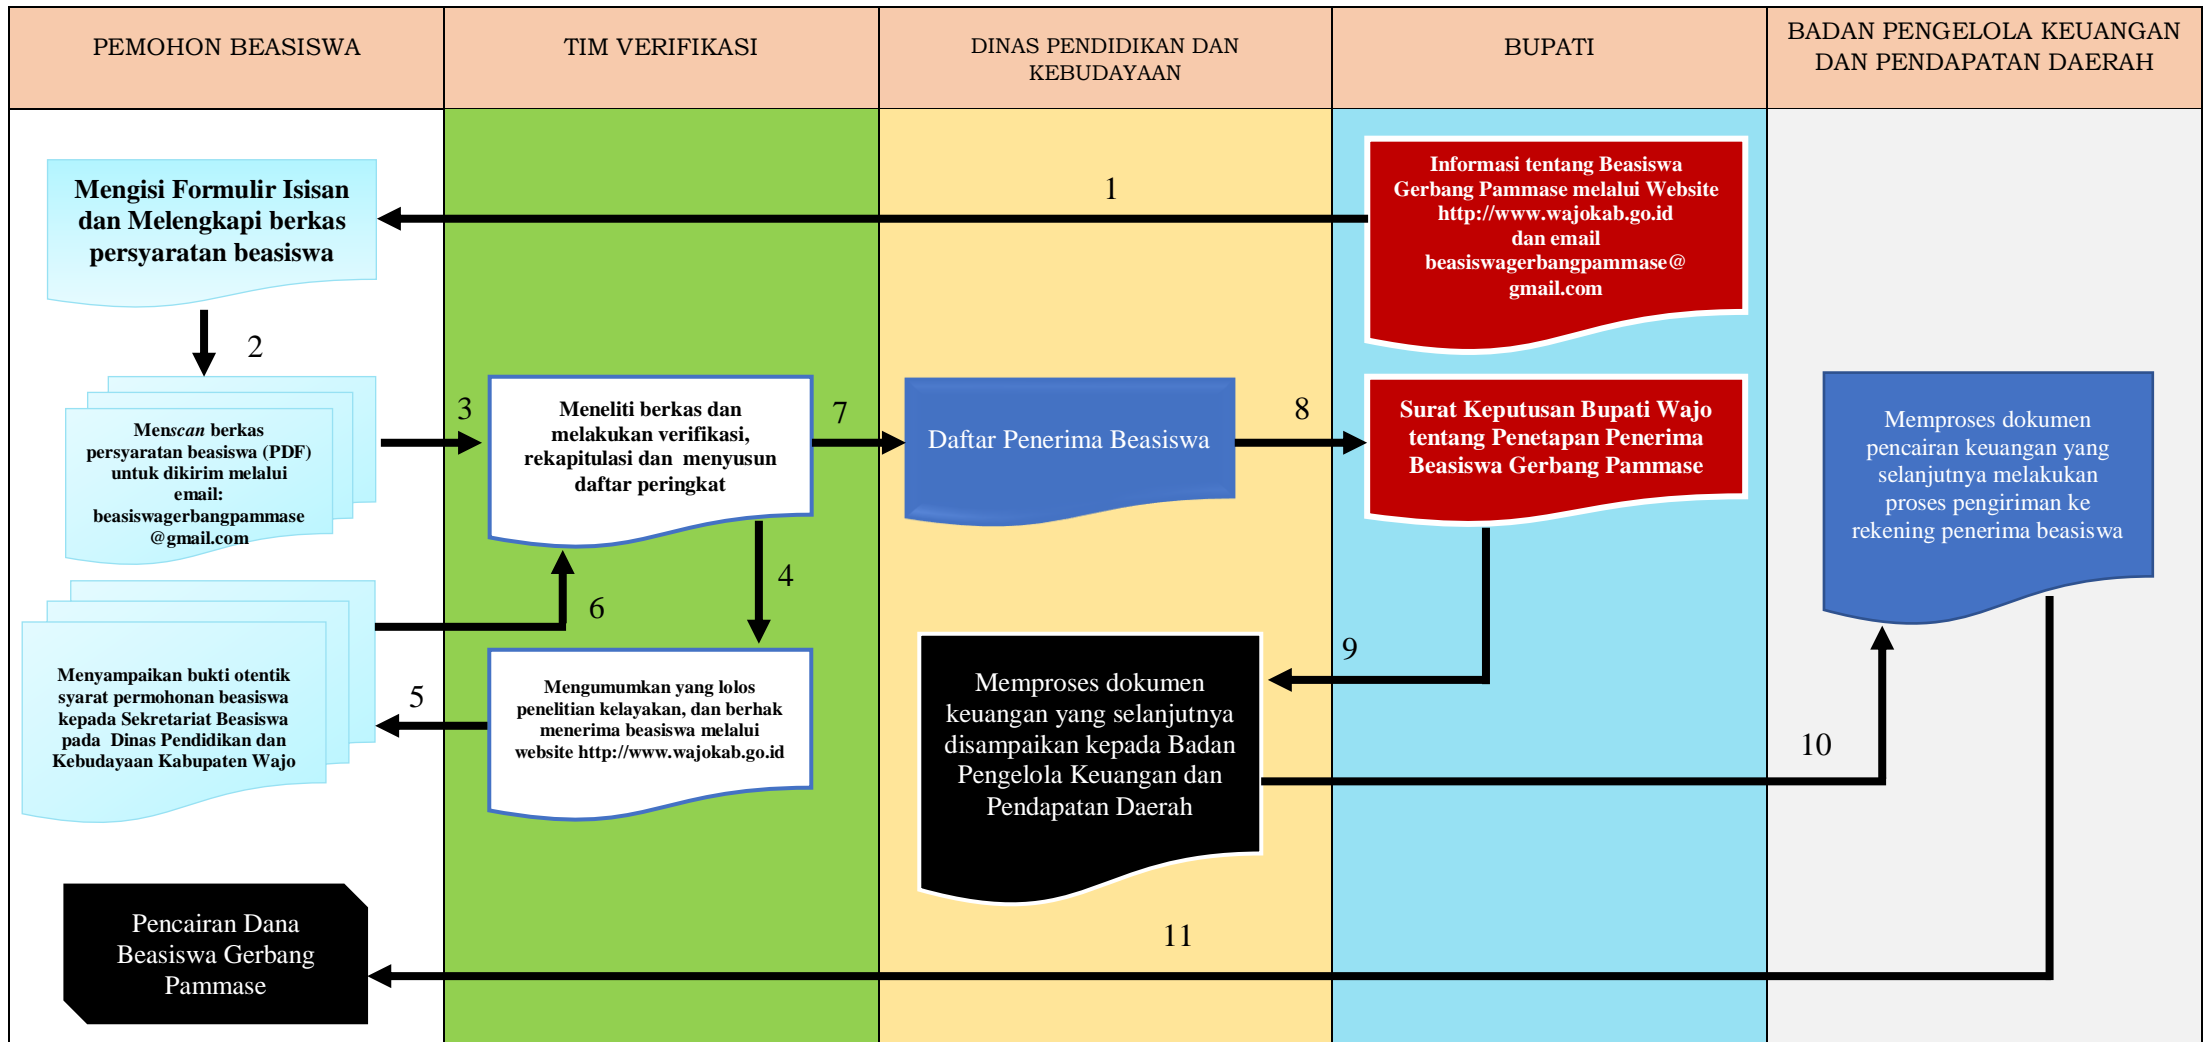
| PEMOHON BEASISWA | TIM VERIFIKASI | DINAS PENDIDIKAN DAN KEBUDAYAAN | BUPATI | BADAN PENGELOLA KEUANGAN DAN PENDAPATAN DAERAH |
|---|---|---|---|---|

Informasi tentang Beasiswa Gerbang Pammase melalui Website http://www.wajokab.go.id dan email beasiswagerbangpammase@gmail.com

1

Mengisi Formulir Isisan dan Melengkapi berkas persyaratan beasiswa

2

Menscan berkas persyaratan beasiswa (PDF) untuk dikirim melalui email: beasiswagerbangpammase@gmail.com

3

Meneliti berkas dan melakukan verifikasi, rekapitulasi dan menyusun daftar peringkat

7

Daftar Penerima Beasiswa

8

Surat Keputusan Bupati Wajo tentang Penetapan Penerima Beasiswa Gerbang Pammase

Memproses dokumen pencairan keuangan yang selanjutnya melakukan proses pengiriman ke rekening penerima beasiswa

4

6

Menyampaikan bukti otentik syarat permohonan beasiswa kepada Sekretariat Beasiswa pada Dinas Pendidikan dan Kebudayaan Kabupaten Wajo

5

Mengumumkan yang lolos penelitian kelayakan, dan berhak menerima beasiswa melalui website http://www.wajokab.go.id

9

Memproses dokumen keuangan yang selanjutnya disampaikan kepada Badan Pengelola Keuangan dan Pendapatan Daerah

10

11

Pencairan Dana Beasiswa Gerbang Pammase